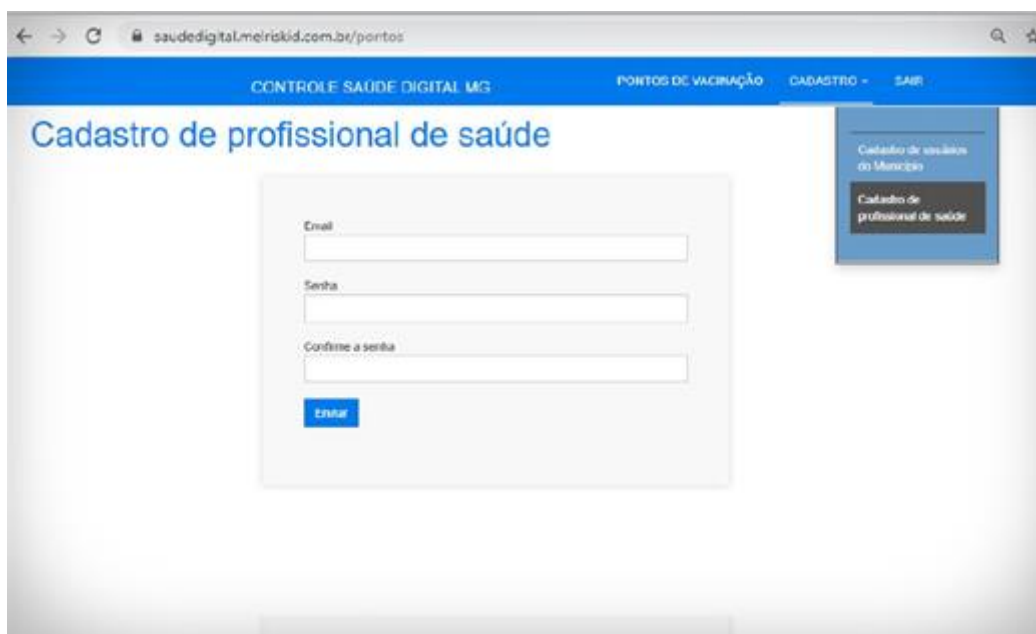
saudedigital.melriskid.com.br/pontos

CONTROLE SAÚDE DIGITAL MG

PONTOS DE VACINAÇÃO

CADASTRO

SAIR

Cadastro de usuários do Município

Cadastro de profissional de saúde

Cadastro de profissional de saúde

Email

Senha

Confirme a senha

Enviar